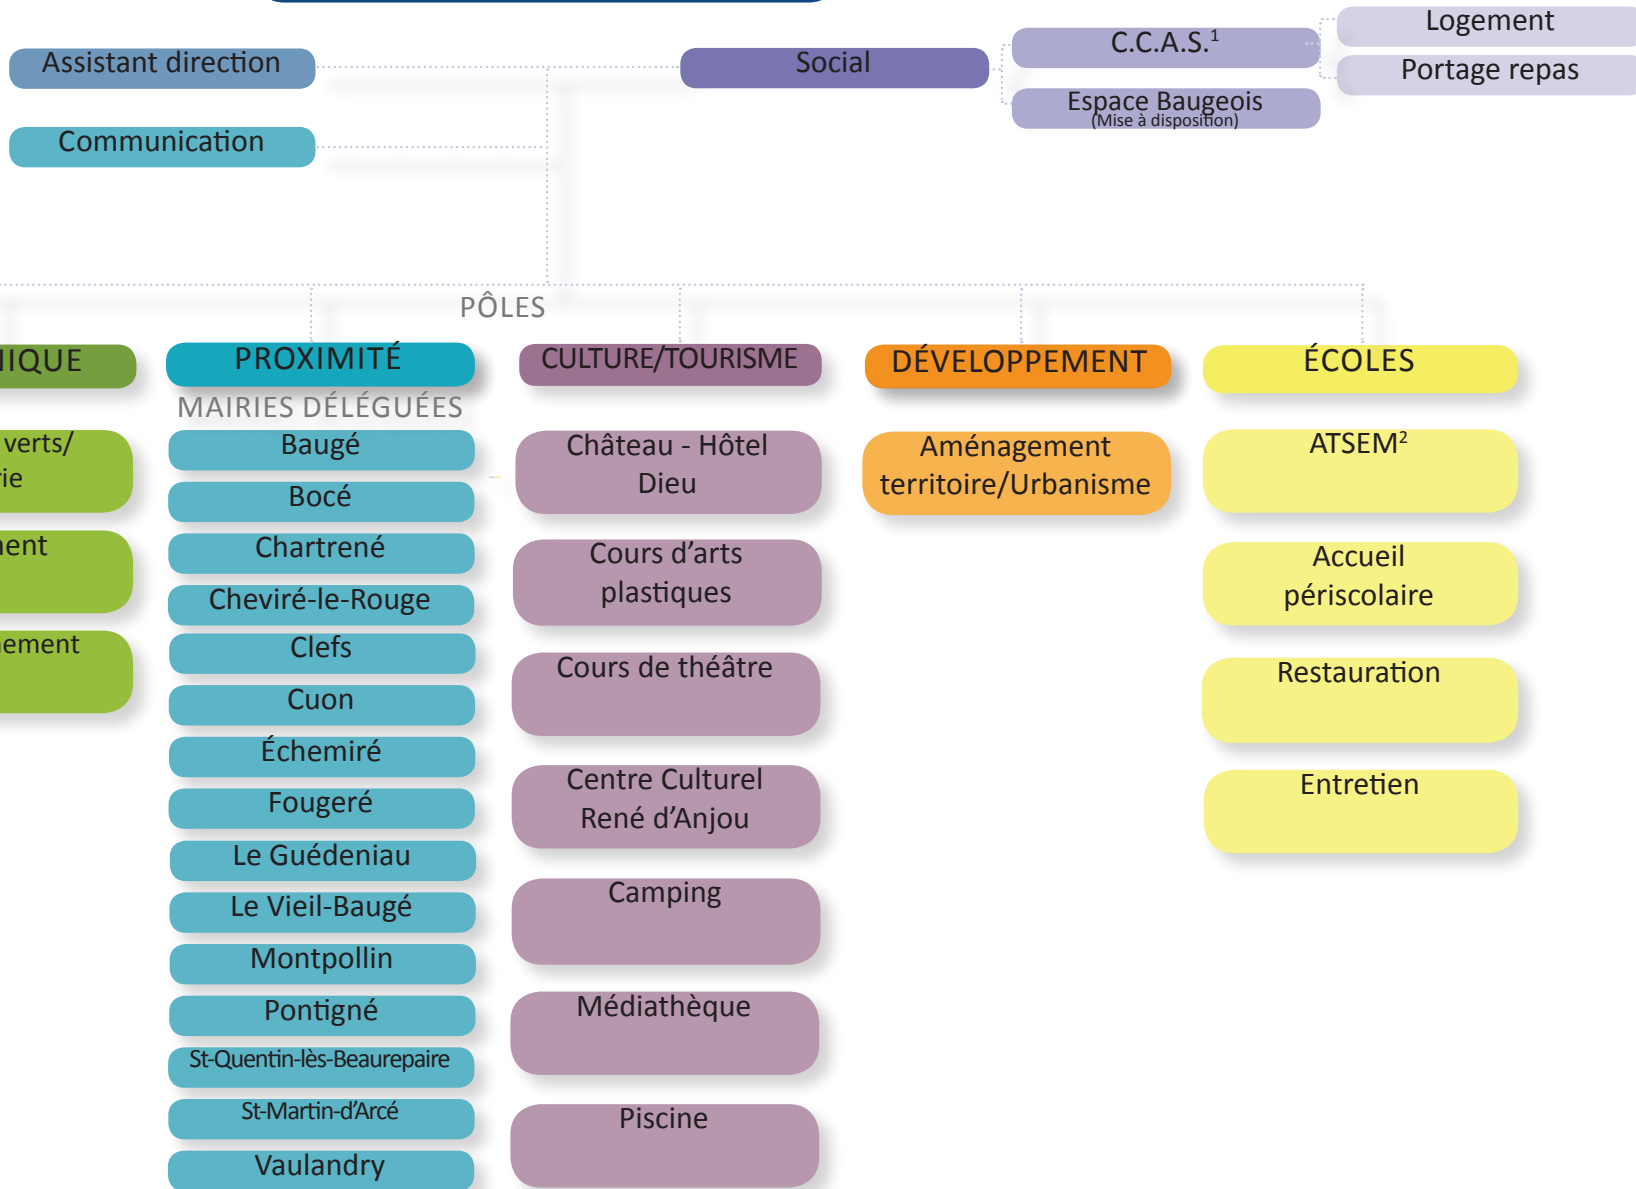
Assistant direction

Communication

Social

C.C.A.S.$^1$

Espace Baugeois
(Mise à disposition)

Logement

Portage repas

PÔLES

IQUE

verts/
ie

ent

ement

PROXIMITÉ

MAIRIES DÉLÉGUÉES

Baugé

Bocé

Chartrené

Cheviré-le-Rouge

Clefs

Cuon

Échemiré

Fougeré

Le Guédeniau

Le Vieil-Baugé

Montpollin

Pontigné

St-Quentin-lès-Beaurepaire

St-Martin-d'Arcé

Vaulandry

CULTURE/TOURISME

Château - Hôtel Dieu

Cours d'arts plastiques

Cours de théâtre

Centre Culturel René d'Anjou

Camping

Médiathèque

Piscine

DÉVELOPPEMENT

Aménagement territoire/Urbanisme

ÉCOLES

ATSEM$^2$

Accueil périscolaire

Restauration

Entretien